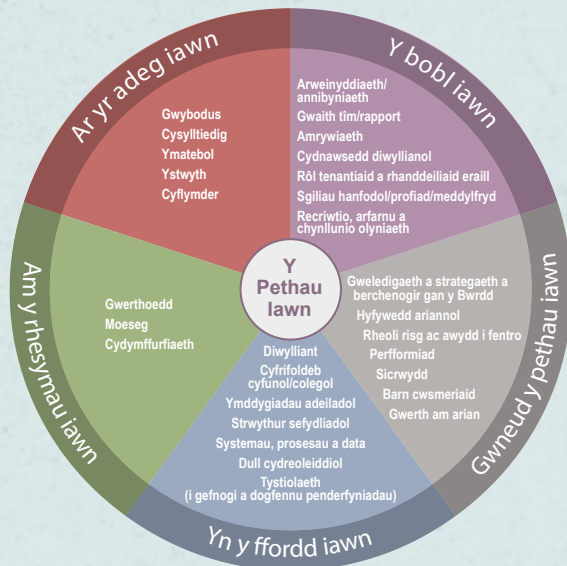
Ar yr adeg iawn

Gwybodus
Cysylltiedig
Ymatebol
Ystwyth
Cyflymder

Y bobl iawn

Arweinyddiaeth/annibyniaeth
Gwaith tîm/rapport
Amrywiaeth
Cydnawsedd diwyllianol
Rôl tenantiaid a rhanddeiliaid eraill
Sgiliau hanfodol/profiad/meddylfryd
Recriwtio, arfarnu a chynllunio olyniaeth

Y Pethau Iawn

Gwneud y pethau iawn

Gweledigaeth a strategaeth a berchenogir gan y Bwrdd
Hyfywedd ariannol
Rheoli risg ac awydd i fentro
Perfformiad
Sicrwydd
Barn cwsmeriaid
Gwerth am arian

Yn y ffordd iawn

Diwylliant
Cyfrifoldeb cyfunol/colegol
Ymddygiadau adeiladol
Strwythur sefydliadol
Systemau, prosesau a data
Dull cydreoleiddiol
Tystiolaeth (i gefnogi a dogfennu penderfyniadau)

Am y rhesymau iawn

Gwerthoedd
Moeseg
Cydymffurfiaeth